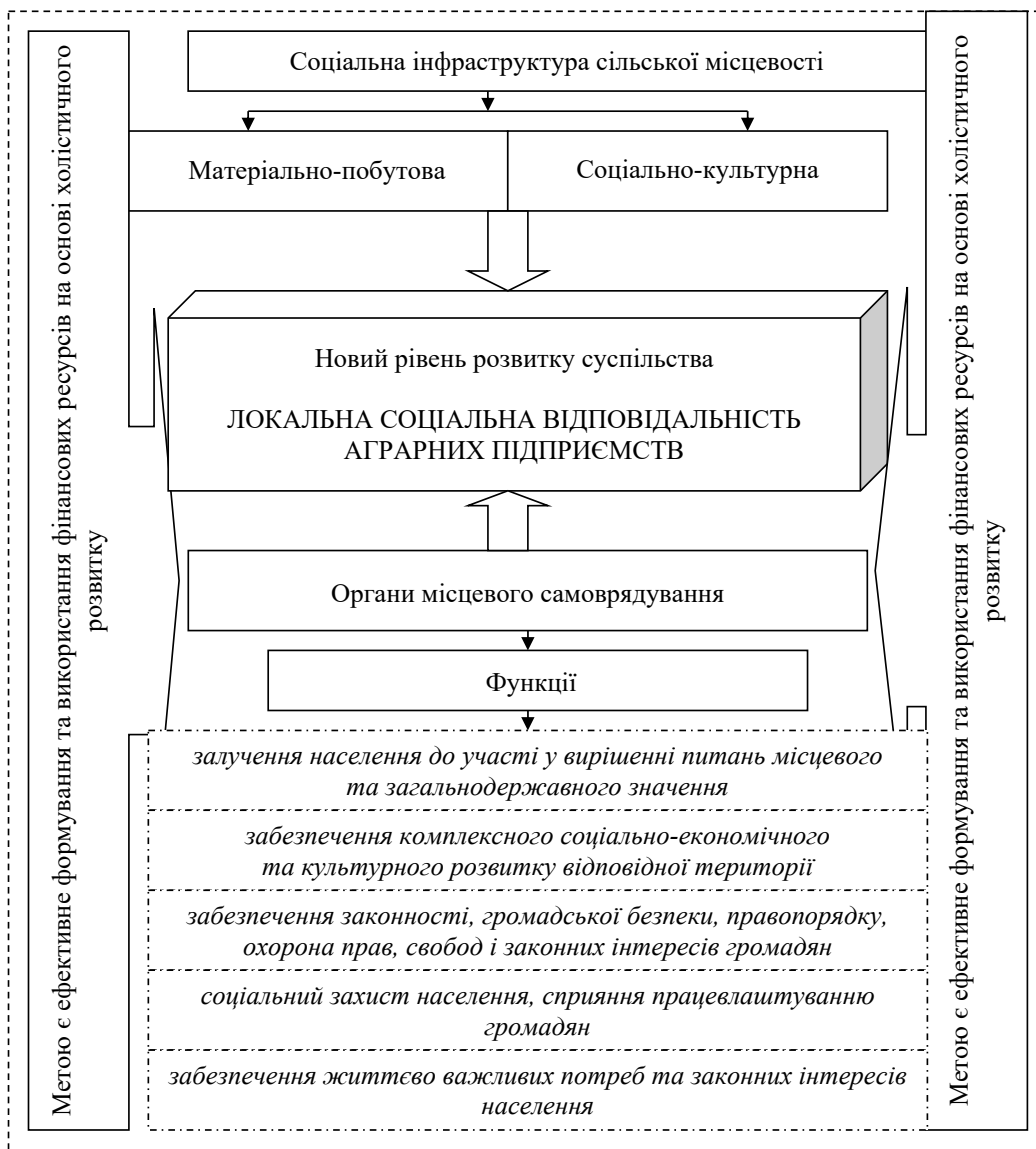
Метою є ефективне формування та використання фінансових ресурсів на основі холістичного розвитку

Соціальна інфраструктура сільської місцевості

Матеріально-побутова

Соціально-культурна

Новий рівень розвитку суспільства

ЛОКАЛЬНА СОЦІАЛЬНА ВІДПОВІДАЛЬНІСТЬ АГРАРНИХ ПІДПРИЄМСТВ

Органи місцевого самоврядування

Функції

*залучення населення до участі у вирішенні питань місцевого та загальнодержавного значення*

*забезпечення комплексного соціально-економічного та культурного розвитку відповідної території*

*забезпечення законності, громадської безпеки, правопорядку, охорона прав, свобод і законних інтересів громадян*

*соціальний захист населення, сприяння працевлаштуванню громадян*

*забезпечення життєво важливих потреб та законних інтересів населення*

Метою є ефективне формування та використання фінансових ресурсів на основі холістичного розвитку